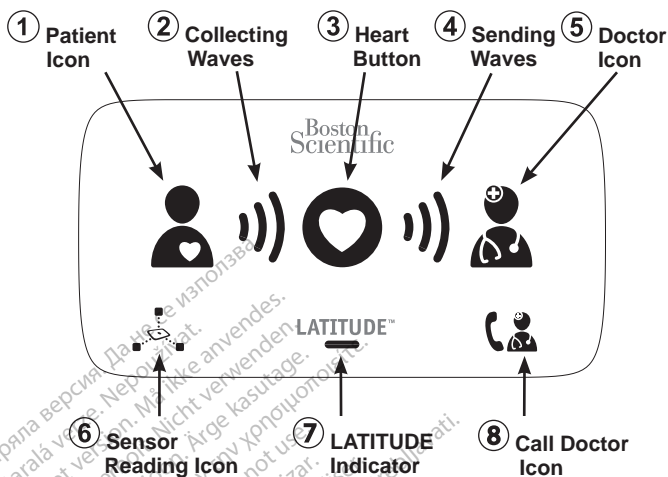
① Patient Icon

② Collecting Waves

③ Heart Button

④ Sending Waves

⑤ Doctor Icon

Boston Scientific

LATITUDE™

⑥ Sensor Reading Icon

⑦ LATITUDE Indicator

⑧ Call Doctor Icon

Остаряла версия. Да не се използва.
Zastaralá verze. Nepoužívat.
Forældet version. Må ikke anvendes.
Veraltete Version. Nicht verwenden.
Aegunud versioon. Ärge kasutage.
Παλιά έκδοση. Μην την χρησιμοποιείτε.
Outdated version. Do not use.
Version obsolète. Ne pas utiliser.
Versione obsoleta. Non utilizzare.
Elavult verzió. Ne használja!